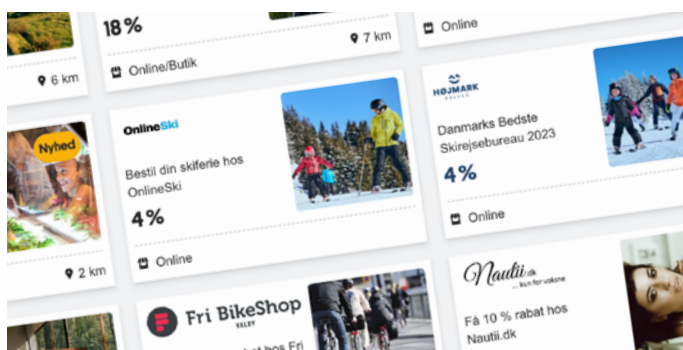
18 %

7 km

Online/Butik

6 km

Online

Nyhed

2 km

OnlineSki

Bestil din skiferie hos OnlineSki

4%

Online

HØJMARK REJSER

Danmarks Bedste Skirejsebureau 2023

4%

Online

Fri BikeShop VALBY

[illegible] hos Fri

Nautii.dk ...kun for voksne

Få 10 % rabat hos Nautii.dk